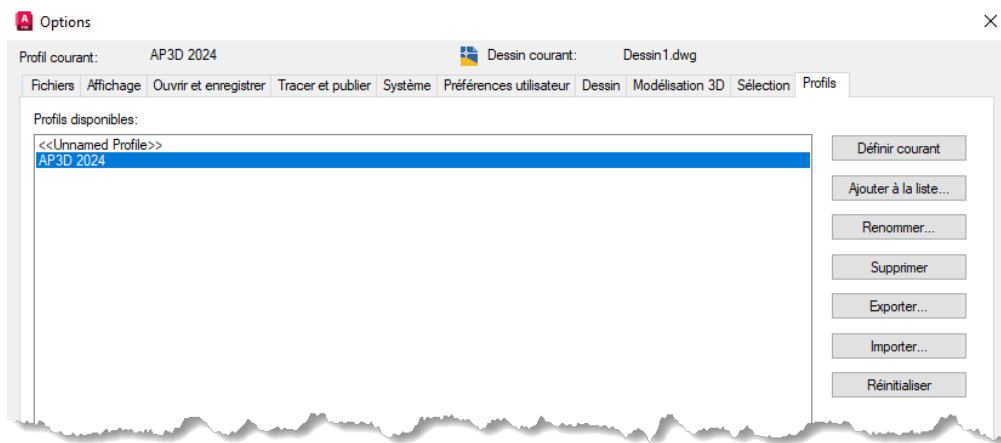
Options

Profil courant: AP3D 2024

Dessin courant: Dessin1.dwg

Fichiers | Affichage | Ouvrir et enregistrer | Tracer et publier | Système | Préférences utilisateur | Dessin | Modélisation 3D | Sélection | Profils

Profils disponibles:

<<Unnamed Profile>>
AP3D 2024

Définir courant

Ajouter à la liste...

Renommer...

Supprimer

Exporter...

Importer...

Réinitialiser